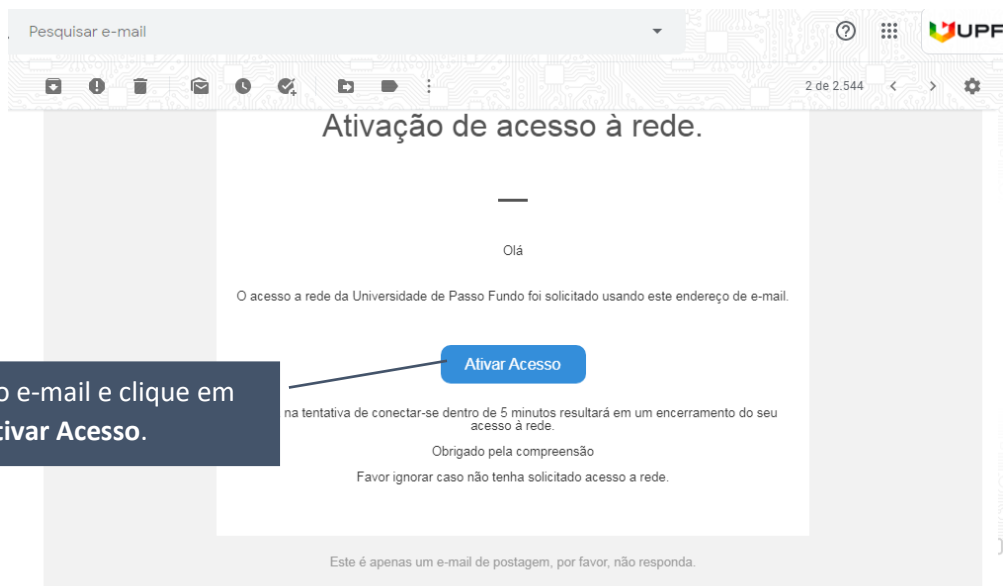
Pesquisar e-mail

UPF

2 de 2.544

Ativação de acesso à rede.

—

Olá

O acesso a rede da Universidade de Passo Fundo foi solicitado usando este endereço de e-mail.

Ativar Acesso

o e-mail e clique em tivar Acesso.

na tentativa de conectar-se dentro de 5 minutos resultará em um encerramento do seu acesso à rede.

Obrigado pela compreensão

Favor ignorar caso não tenha solicitado acesso a rede.

Este é apenas um e-mail de postagem, por favor, não responda.